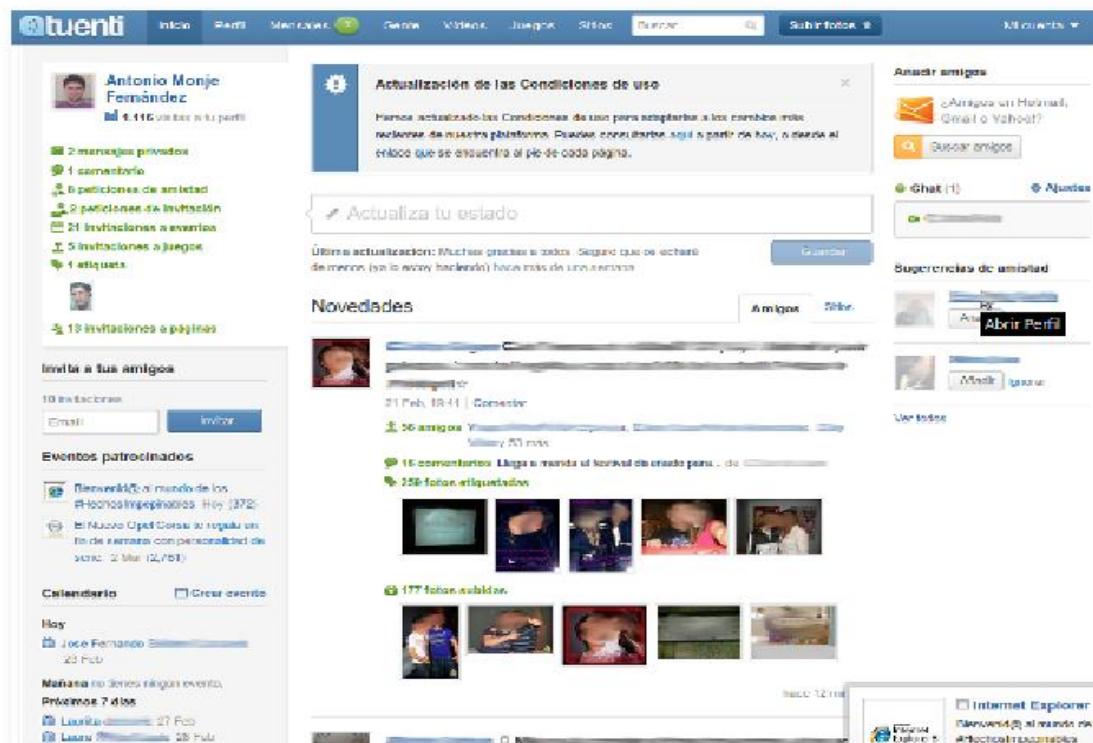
tuenti Inicio Perfil Mensajes 2 Gente Vídeos Juegos Sitios Buscar Subir fotos Mi cuenta

Antonio Monje Fernández
6.116 visitas a tu perfil

2 mensajes privados
1 comentario
6 peticiones de amistad
2 peticiones de invitación
21 invitaciones a eventos
5 invitaciones a juegos
1 etiqueta

13 invitaciones a páginas

Invita a tus amigos
10 invitaciones
Email Invitar

Eventos patrocinados
Bienvenid@ al mundo de los #Hechosimpepinables Hoy (372)
El Nuevo Opel Corsa te regala un fin de semana con personalidad de serie 2 Mar (2,751)

Calendario Crear evento
Hoy
Jose Fernando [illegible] 25 Feb
Mañana no tienes ningún evento.
Próximos 7 días
Laurita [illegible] 27 Feb
Laura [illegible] 28 Feb

Actualización de las Condiciones de uso
Hemos actualizado las Condiciones de uso para adaptarlas a los cambios más recientes de nuestra plataforma. Puedes consultarlas aquí a partir de hoy, o desde el enlace que se encuentra al pie de cada página.

Actualiza tu estado
Última actualización: Muchas gracias a todos. Seguro que se echará de menos (ya lo estoy haciendo) hace más de un semana
Guardar

Novedades Amigos Sitios
21 Feb, 18:11 | Comentar
56 amigos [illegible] y 53 más
16 comentarios Llega a murcia el festival de criado para ... de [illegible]
259 fotos etiquetadas
177 fotos subidas
hace 12 mi

Añadir amigos
¿Amigos en Hotmail, Gmail o Yahoo?
Buscar amigos
Chat (1) Ajustes
Sugerencias de amistad
Abrir Perfil
Añadir Ignorar
Ver todas

Internet Explorer
Bienvenid@ al mundo de #Hechosimpepinables